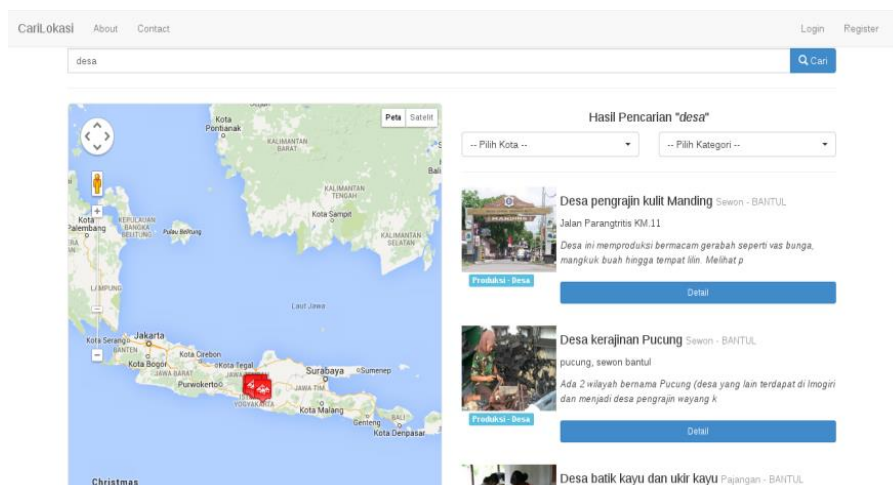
CariLokasi About Contact

Login Register

desa

Cari

Peta Satelit

Kota Pontianak

KALIMANTAN BARAT

KALIMANTAN TENGAH

Kota Sampit

KALIMANTAN SELATAN

Bali

Kota Palembang

KEPULAUAN BANGKA BELITUNG

Pulau Belitung

LAMPUNG

Laut Jawa

Kota Serang

Jakarta

BANTEN

Kota Bogor

Kota Cirebon

Kota Tegal

JAWA BARAT

Purwokerto

Surabaya

Sumenep

JAWA TIMUR

YOGYAKARTA

Kota Malang

Genteng

BALI

Kota Denpasar

Christmas

Hasil Pencarian "desa"

-- Pilih Kota --

-- Pilih Kategori --

Desa pengrajin kulit Manding Sewon - BANTUL

Jalan Parangtritis KM.11

Desa ini memproduksi bermacam gerabah seperti vas bunga, mangkuk buah hingga tempat lilin. Melihat p

Produksi - Desa

Detail

Desa kerajinan Pucung Sewon - BANTUL

pucung, sewon bantul

Ada 2 wilayah bernama Pucung (desa yang lain terdapat di Imogiri dan menjadi desa pengrajin wayang k

Produksi - Desa

Detail

Desa batik kayu dan ukir kayu Pajangan - BANTUL